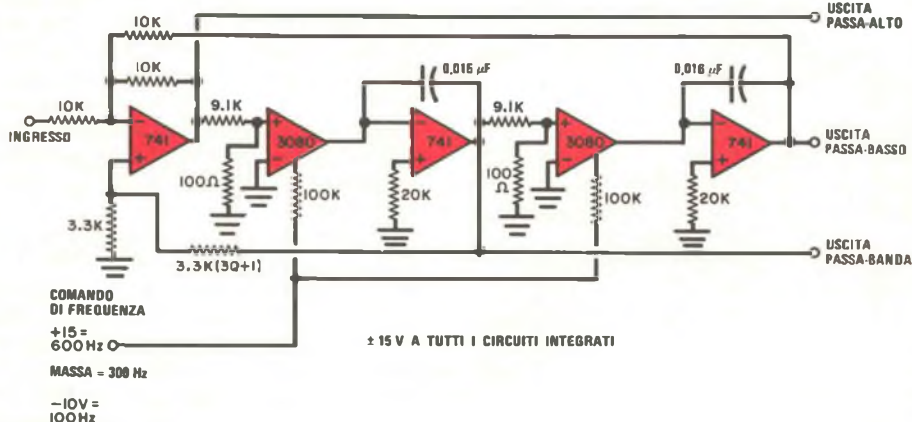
10K

10K

10K

INGRESSO

741

9.1K

3080

0,016 $\mu F$

741

9.1K

3080

0,016 $\mu F$

741

USCITA PASSA-ALTO

USCITA PASSA-BASSO

USCITA PASSA-BANDA

100Ω

100K

20K

100 Ω

100K

20K

3.3K

3.3K(3Q+1)

COMANDO DI FREQUENZA

+15 = 600 Hz

MASSA = 300 Hz

−10V = 100Hz

± 15 V A TUTTI I CIRCUITI INTEGRATI